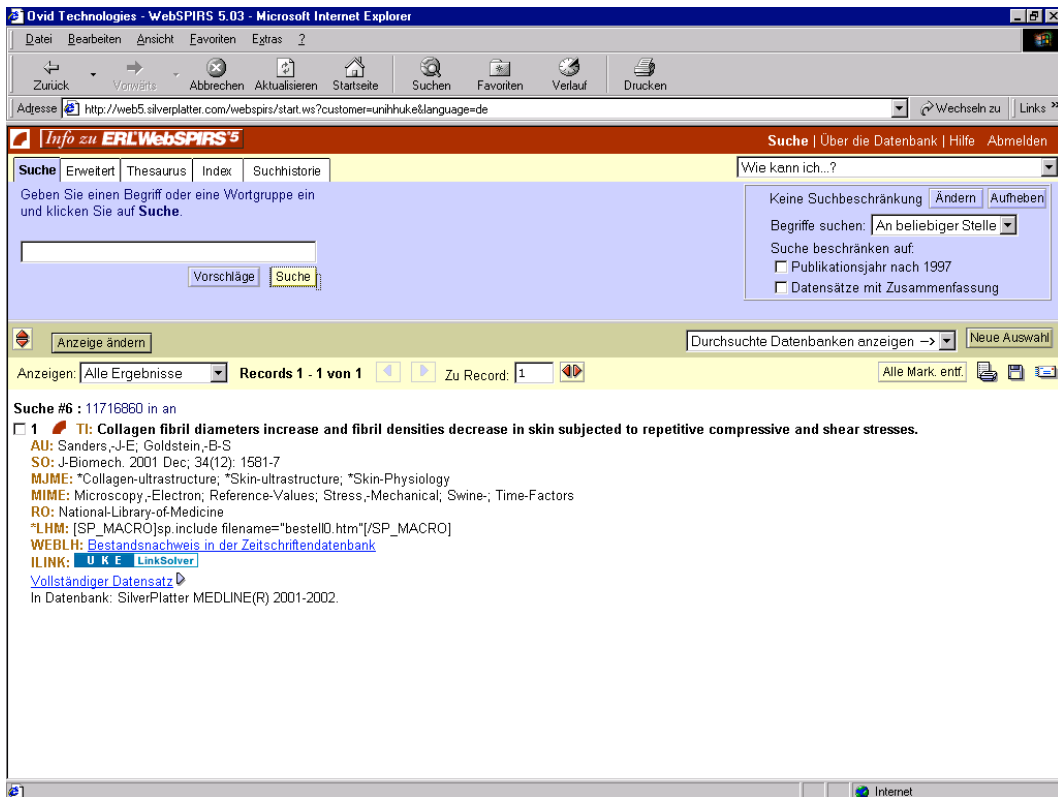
Ovid Technologies - WebSPIRS 5.03 - Microsoft Internet Explorer

Datei Bearbeiten Ansicht Favoriten Extras ?

Zurück Vorwärts Abbrechen Aktualisieren Startseite Suchen Favoriten Verlauf Drucken

Adresse http://web5.silverplatter.com/webspirs/start.ws?customer=unihhuke&language=de Wechseln zu Links »

Info zu ERL WebSPIRS 5

Suche | Über die Datenbank | Hilfe Abmelden

Suche Erweitert Thesaurus Index Suchhistorie

Wie kann ich...?

Geben Sie einen Begriff oder eine Wortgruppe ein und klicken Sie auf Suche.

Vorschläge Suche

Keine Suchbeschränkung Ändern Aufheben

Begriffe suchen: An beliebiger Stelle

Suche beschränken auf:

Publikationsjahr nach 1997

Datensätze mit Zusammenfassung

Anzeige ändern

Durchsuchte Datenbanken anzeigen -> Neue Auswahl

Anzeigen: Alle Ergebnisse Records 1 - 1 von 1 Zu Record: 1

Alle Mark. entf.

Suche #6 : 11716860 in an

1 TI: Collagen fibril diameters increase and fibril densities decrease in skin subjected to repetitive compressive and shear stresses.
AU: Sanders,-J-E; Goldstein,-B-S
SO: J-Biomech. 2001 Dec; 34(12): 1581-7
MJME: *Collagen-ultrastructure; *Skin-ultrastructure; *Skin-Physiology
MIME: Microscopy,-Electron; Reference-Values; Stress,-Mechanical; Swine-; Time-Factors
RO: National-Library-of-Medicine
*LHM: [SP_MACRO]sp.include filename="bestell0.htm"[/SP_MACRO]
WEBLH: Bestandsnachweis in der Zeitschriftendatenbank
ILINK: U K E LinkSolver
Vollständiger Datensatz
In Datenbank: SilverPlatter MEDLINE(R) 2001-2002.

Internet